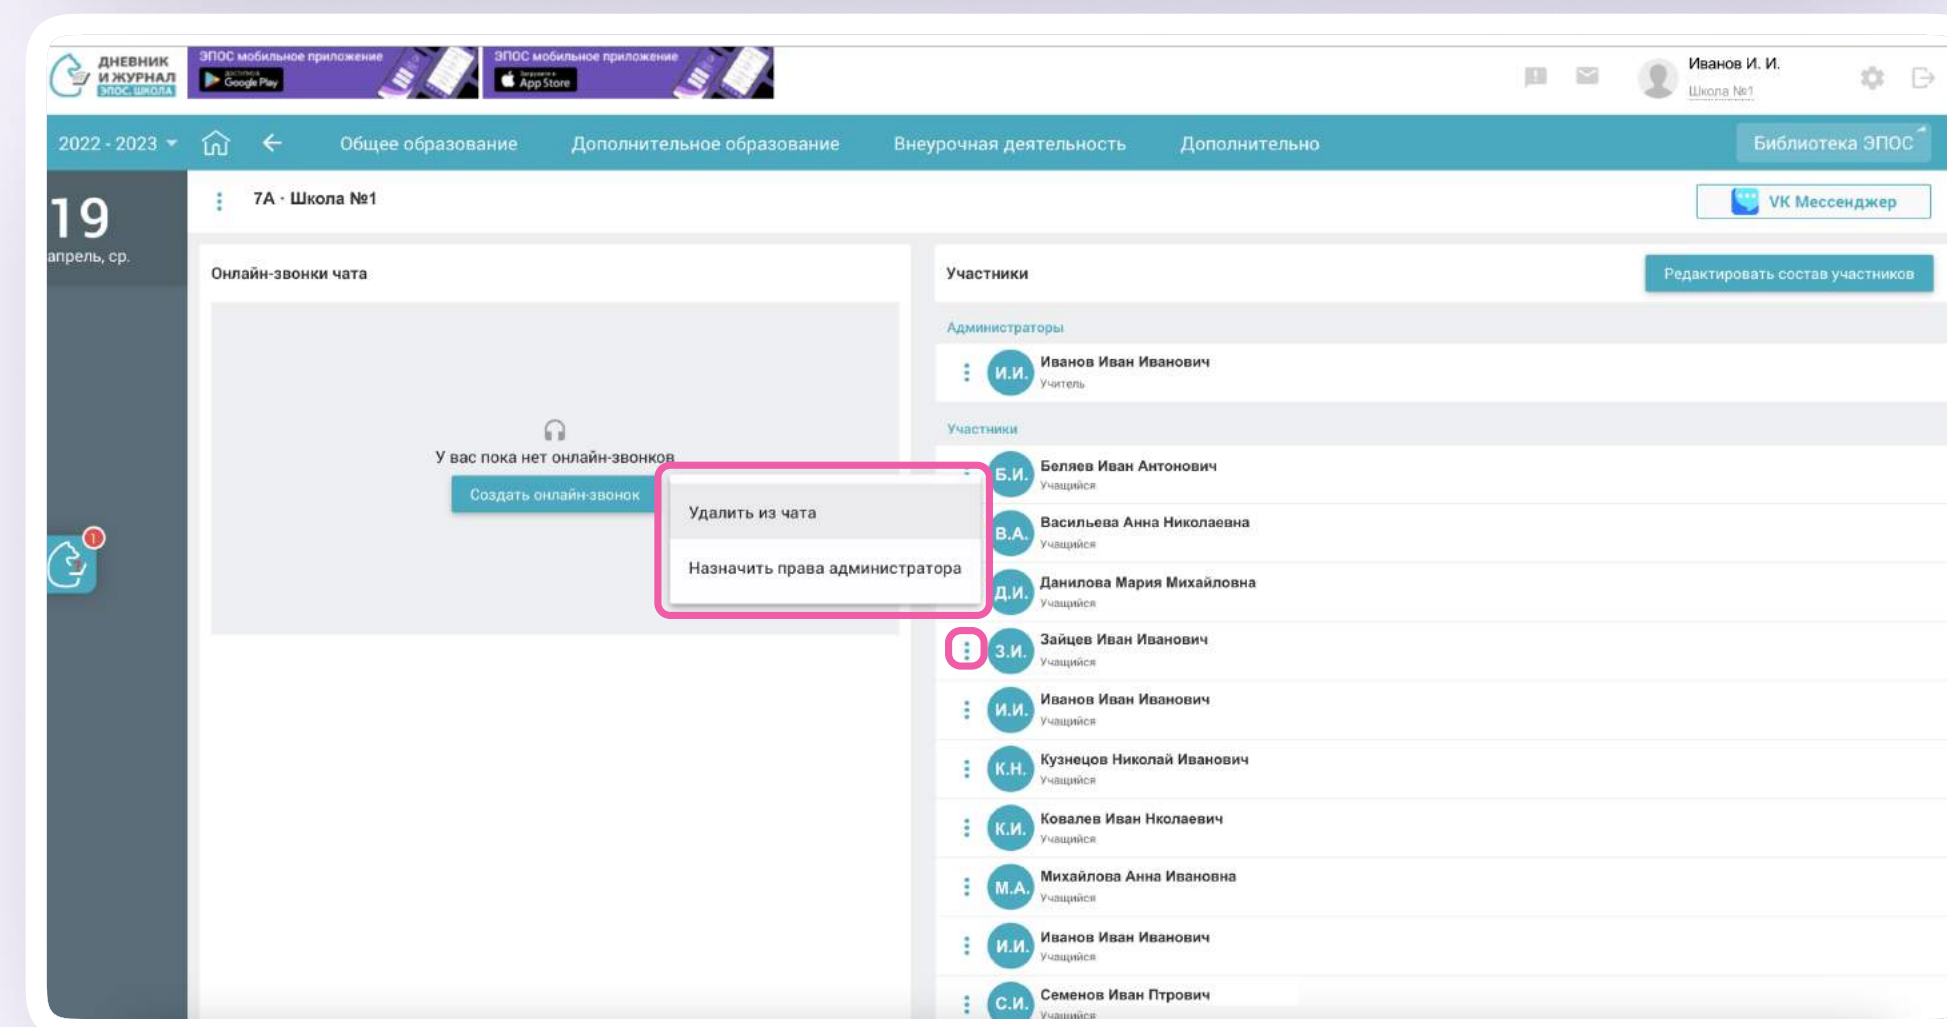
ДНЕВНИК И ЖУРНАЛ ЭПОС.ШКОЛА

ЭПОС мобильное приложение Google Play

ЭПОС мобильное приложение App Store

Иванов И. И.
Школа №1

2022 - 2023 Общее образование Дополнительное образование Внеурочная деятельность Дополнительно Библиотека ЭПОС

19
апрель, ср.

7А · Школа №1

VK Мессенджер

Онлайн-звонки чата

У вас пока нет онлайн-звонков

Создать онлайн-звонок

Удалить из чата

Назначить права администратора

Участники

Редактировать состав участников

Администраторы

И.И. Иванов Иван Иванович
Учитель

Участники

Б.И. Беляев Иван Антонович
Учащийся

В.А. Васильева Анна Николаевна
Учащийся

Д.М. Данилова Мария Михайловна
Учащийся

З.И. Зайцев Иван Иванович
Учащийся

И.И. Иванов Иван Иванович
Учащийся

К.Н. Кузнецов Николай Иванович
Учащийся

К.И. Ковалев Иван Нколаевич
Учащийся

М.А. Михайлова Анна Ивановна
Учащийся

И.И. Иванов Иван Иванович
Учащийся

С.И. Семенов Иван Птрович
Учащийся